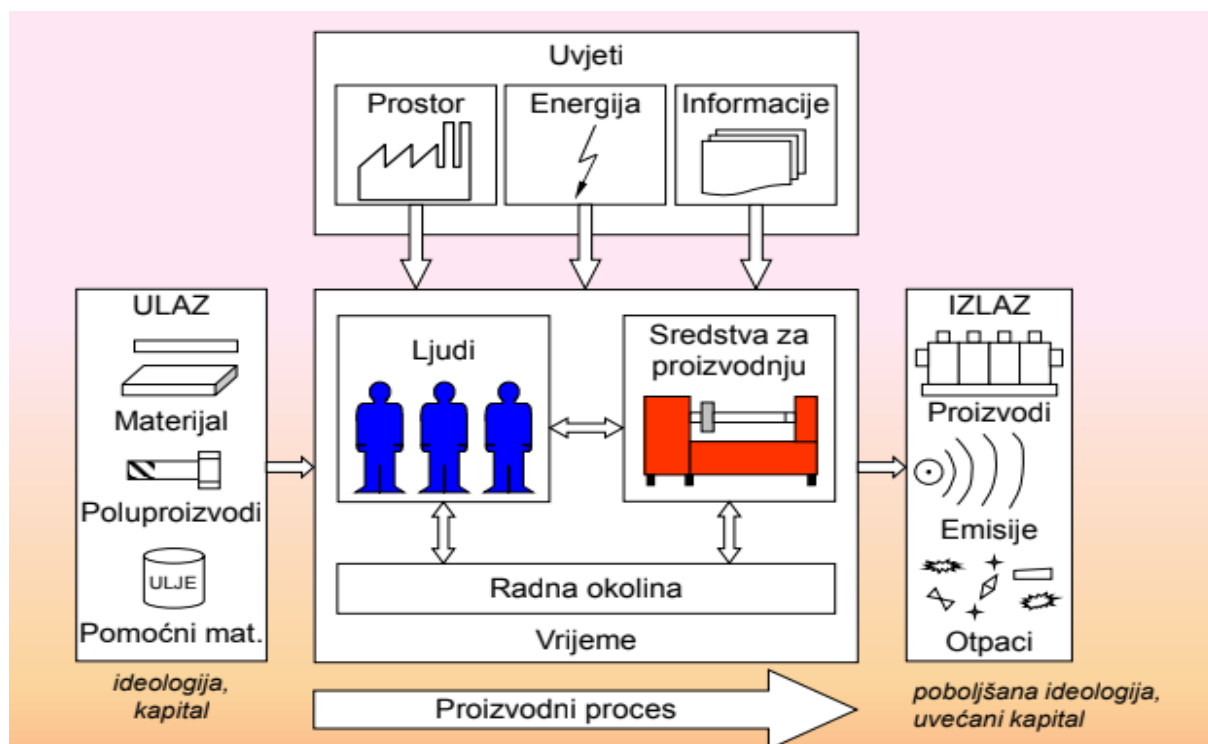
Uvjeti

Prostor

Energija

Informacije

ULAZ

Materijal

Poluproizvodi

ULJE

Pomoćni mat.

Ljudi

Sredstva za proizvodnju

Radna okolina

Vrijeme

IZLAZ

Proizvodi

Emisije

Otpaci

ideologija, kapital

Proizvodni proces

poboljšana ideologija, uvećani kapital